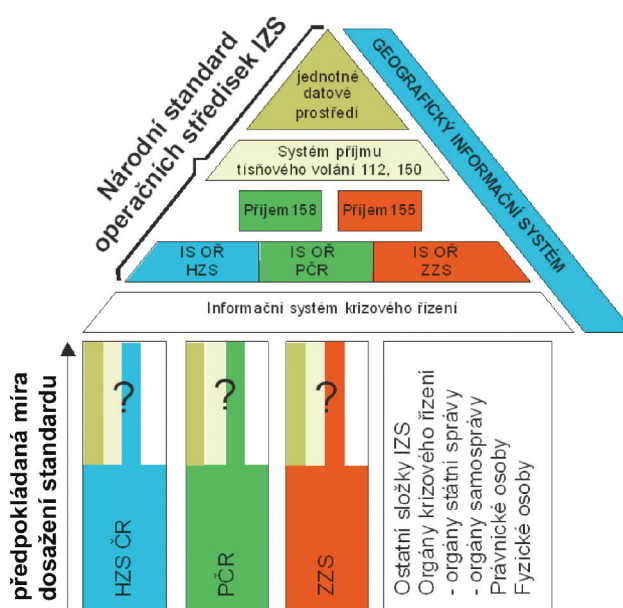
Národní standard operačních středisek IZS

jednotné datové prostředí

Systém příjmu tísňového volání 112, 150

Příjem 158

Příjem 155

IS OŘ HZS

IS OŘ PČR

IS OŘ ZZS

Informační systém krizového řízení

GEOGRAFICKÝ INFORMAČNÍ SYSTÉM

předpokládaná míra dosažení standardu

?

?

?

HZS ČR

PČR

ZZS

Ostatní složky IZS
Orgány krizového řízení
- orgány státní správy
- orgány samosprávy
Právnické osoby
Fyzické osoby